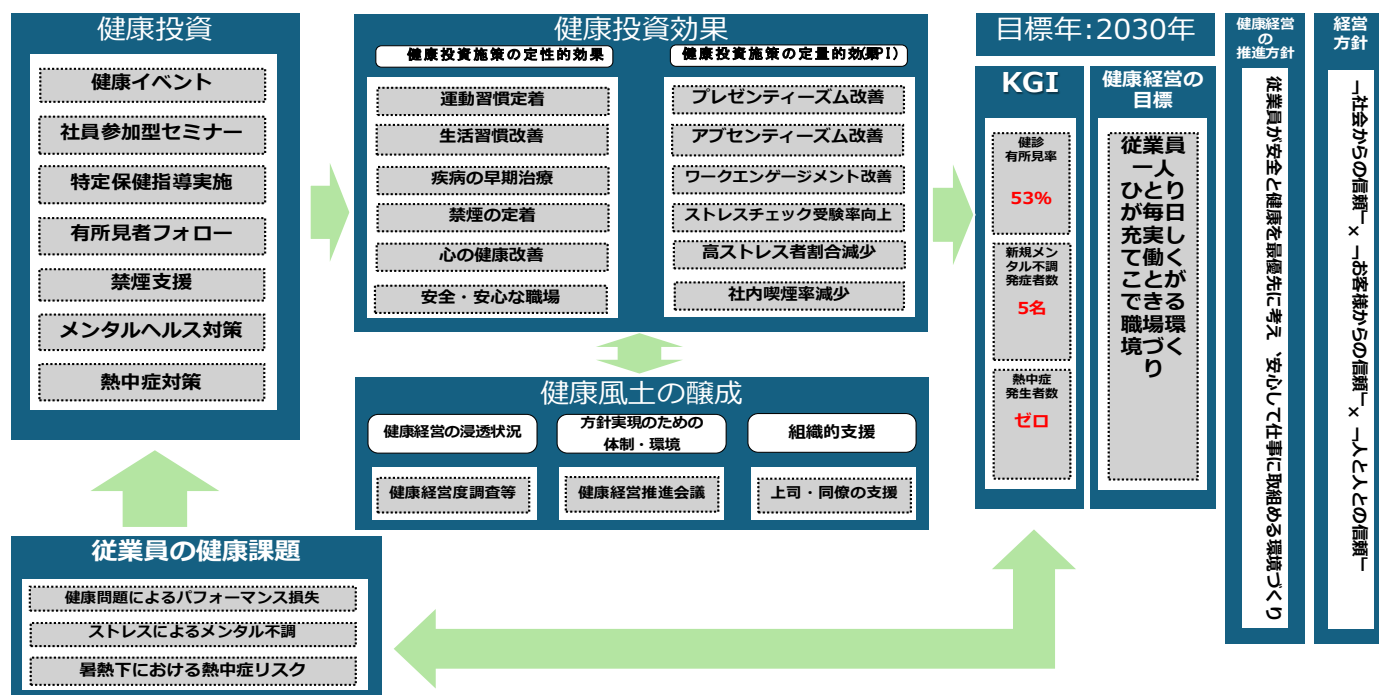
健康投資

健康イベント

社員参加型セミナー

特定保健指導実施

有所見者フォロー

禁煙支援

メンタルヘルス対策

熱中症対策

健康投資効果

健康投資施策の定性的効果

運動習慣定着

生活習慣改善

疾病の早期治療

禁煙の定着

心の健康改善

安全・安心な職場

健康投資施策の定量的効果(KPI)

プレゼンティーズム改善

アブセンティーズム改善

ワークエンゲージメント改善

ストレスチェック受験率向上

高ストレス者割合減少

社内喫煙率減少

健康風土の醸成

健康経営の浸透状況

方針実現のための体制・環境

組織的支援

健康経営度調査等

健康経営推進会議

上司・同僚の支援

従業員の健康課題

健康問題によるパフォーマンス損失

ストレスによるメンタル不調

暑熱下における熱中症リスク

目標年:2030年

KGI

健診有所見率

53%

新規メンタル不調発症者数

5名

熱中症発生者数

ゼロ

健康経営の目標

従業員一人ひとりが毎日充実して働くことができる職場環境づくり

健康経営の推進方針

従業員が安全と健康を最優先に考え、安心して仕事に取組める環境づくり

経営方針

「社会からの信頼」×「お客様からの信頼」×「人と人との信頼」